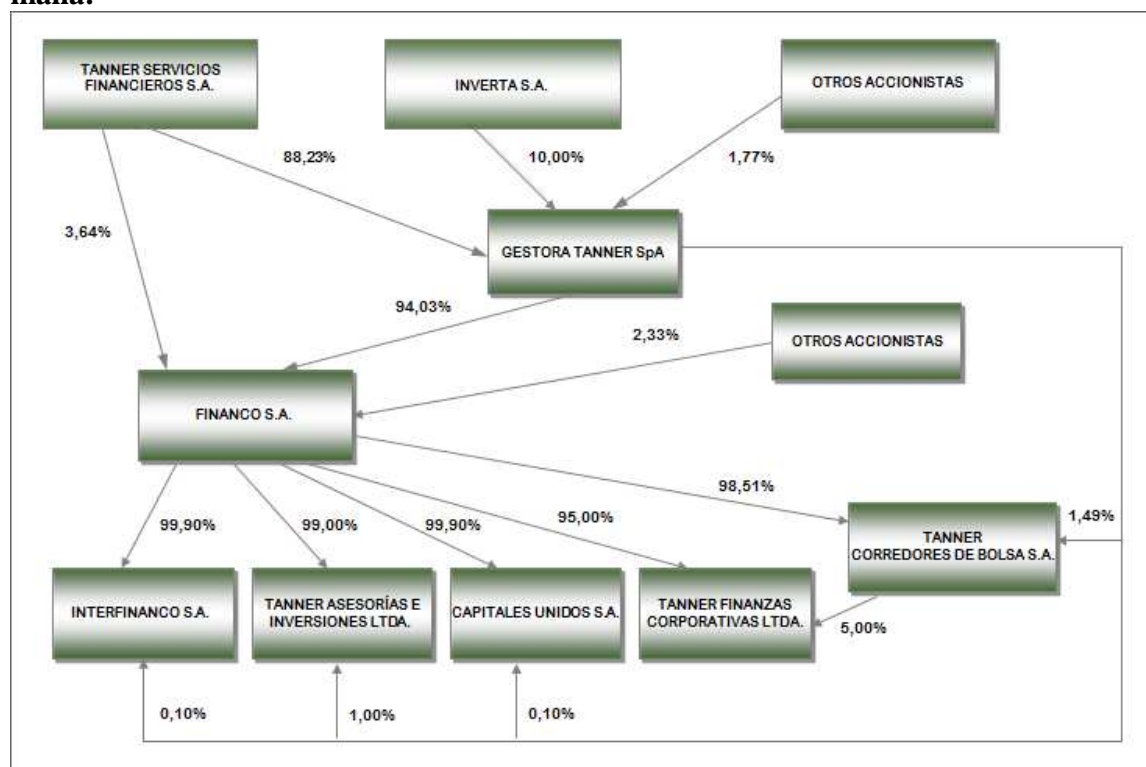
matriz:

TANNER SERVICIOS FINANCIEROS S.A.

INVERTA S.A.

OTROS ACCIONISTAS

88,23%

10,00%

1,77%

3,64%

GESTORA TANNER SpA

94,03%

2,33%

OTROS ACCIONISTAS

FINANCO S.A.

98,51%

99,90%

99,00%

99,90%

95,00%

TANNER CORREDORES DE BOLSA S.A.

1,49%

INTERFINANCO S.A.

TANNER ASESORÍAS E INVERSIONES LTDA.

CAPITALES UNIDOS S.A.

TANNER FINANZAS CORPORATIVAS LTDA.

5,00%

0,10%

1,00%

0,10%